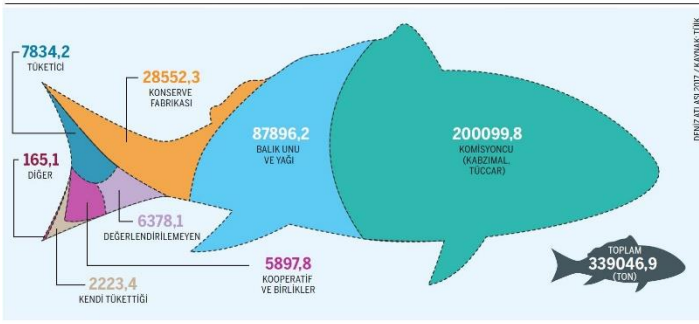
7834,2
TÜKETİCİ

28552,3
KONSERVE FABRİKASI

165,1
DİĞER

6378,1
DEĞERLENDİRİLEMEYEN

2223,4
KENDİ TÜKETTİĞİ

5897,8
KOOPERATİF VE BİRLİKLER

87896,2
BALIK UNU VE YAĞI

200099,8
KOMİSYONCU (KABZIMAL, TÜCCAR)

TOPLAM
339046,9
(TON)

DENİZ ATLASI 2017 / KAYNAK: TÜİK